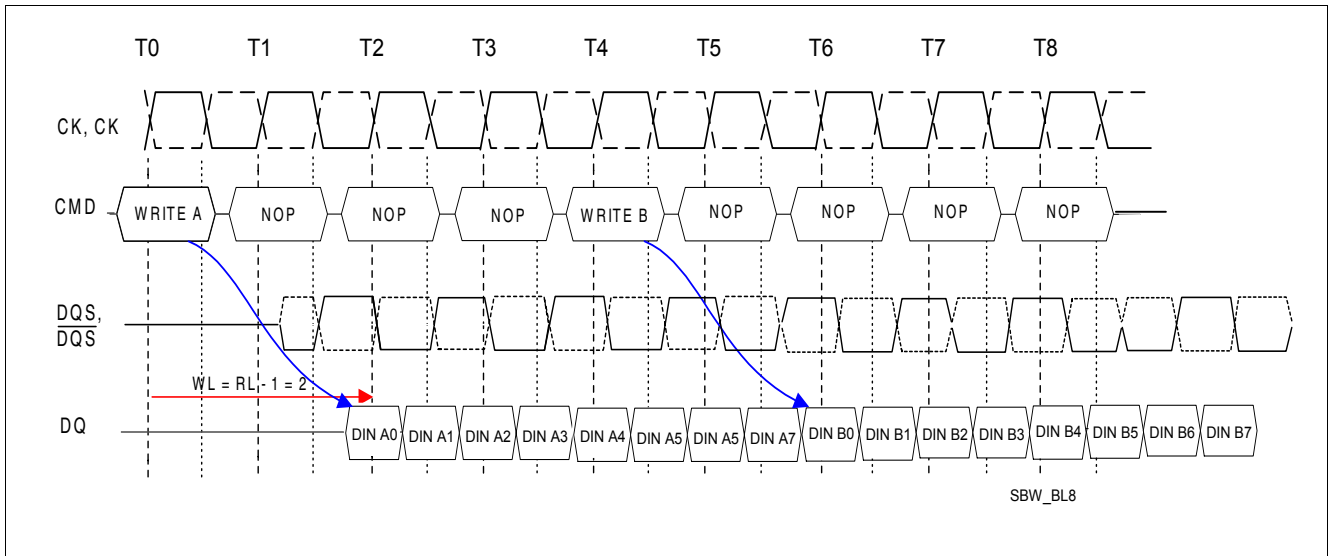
T0 T1 T2 T3 T4 T5 T6 T7 T8

CK, CK

CMD WRITE A NOP NOP NOP WRITE B NOP NOP NOP NOP

DQS, $\overline{DQS}$

WL = RL - 1 = 2

DQ DIN A0 DIN A1 DIN A2 DIN A3 DIN A4 DIN A5 DIN A5 DIN A7 DIN B0 DIN B1 DIN B2 DIN B3 DIN B4 DIN B5 DIN B6 DIN B7

SBW_BL8